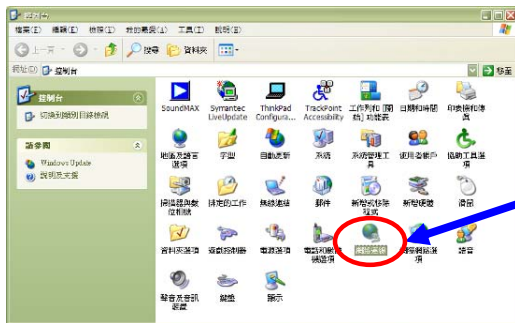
控制台

檔案(F) 編輯(E) 檢視(V) 我的最愛(A) 工具(T) 說明(H)

上一頁 搜尋 資料夾

網址(D) 控制台

移至

控制台

切換到類別目錄檢視

請參閱

Windows Update

說明及支援

SoundMAX

Symantec LiveUpdate

ThinkPad Configura...

TrackPoint Accessibility

工作列和[開始]功能表

日期和時間

印表機和傳真

地區及語言選項

字型

自動更新

系統

系統管理工具

使用者帳戶

協助工具選項

掃描器與數位相機

排定的工作

無線連結

郵件

新增或移除程式

新增硬體

滑鼠

資料夾選項

遊戲控制器

電源選項

電話和數據機選項

網路連線

網際網路選項

語音

聲音及音訊裝置

鍵盤

顯示